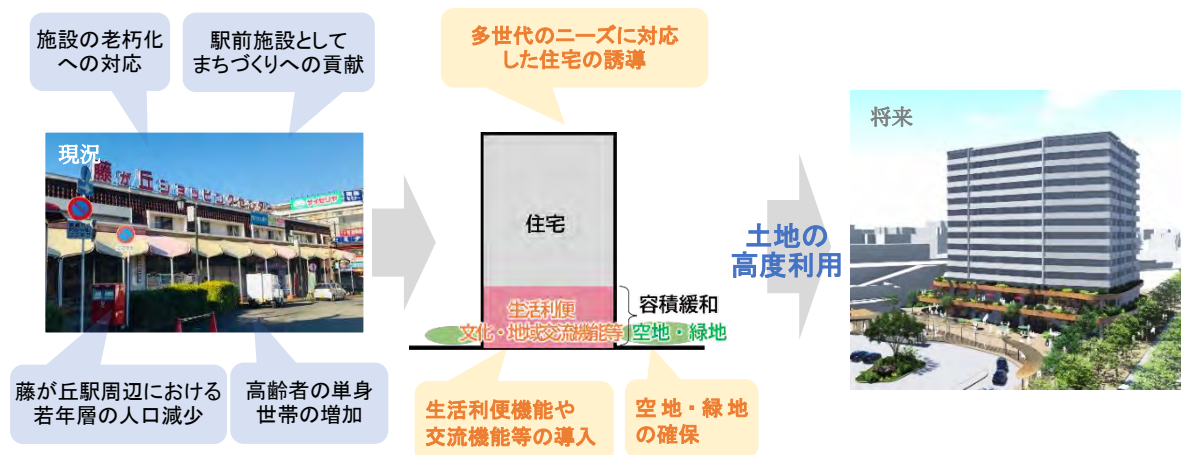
施設の老朽化への対応

駅前施設としてまちづくりへの貢献

多世代のニーズに対応した住宅の誘導

現況

藤が丘ショッピングセンター

藤が丘駅周辺における若年層の人口減少

高齢者の単身世帯の増加

住宅

生活利便

文化・地域交流機能等

容積緩和

空地・緑地

生活利便機能や交流機能等の導入

空地・緑地の確保

土地の高度利用

将来